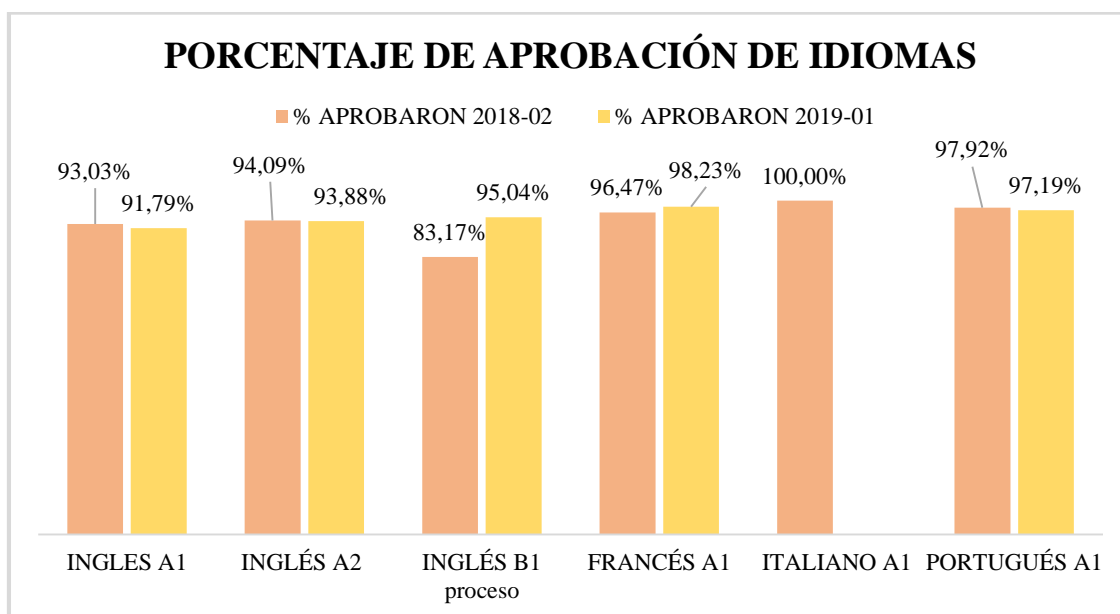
PORCENTAJE DE APROBACIÓN DE IDIOMAS

% APROBARON 2018-02 % APROBARON 2019-01

| | % APROBARON 2018-02 | % APROBARON 2019-01 |
|---|---|---|
| INGLES A1 | 93,03% | 91,79% |
| INGLÉS A2 | 94,09% | 93,88% |
| INGLÉS B1 proceso | 83,17% | 95,04% |
| FRANCÉS A1 | 96,47% | 98,23% |
| ITALIANO A1 | 100,00% | |
| PORTUGUÉS A1 | 97,92% | 97,19% |